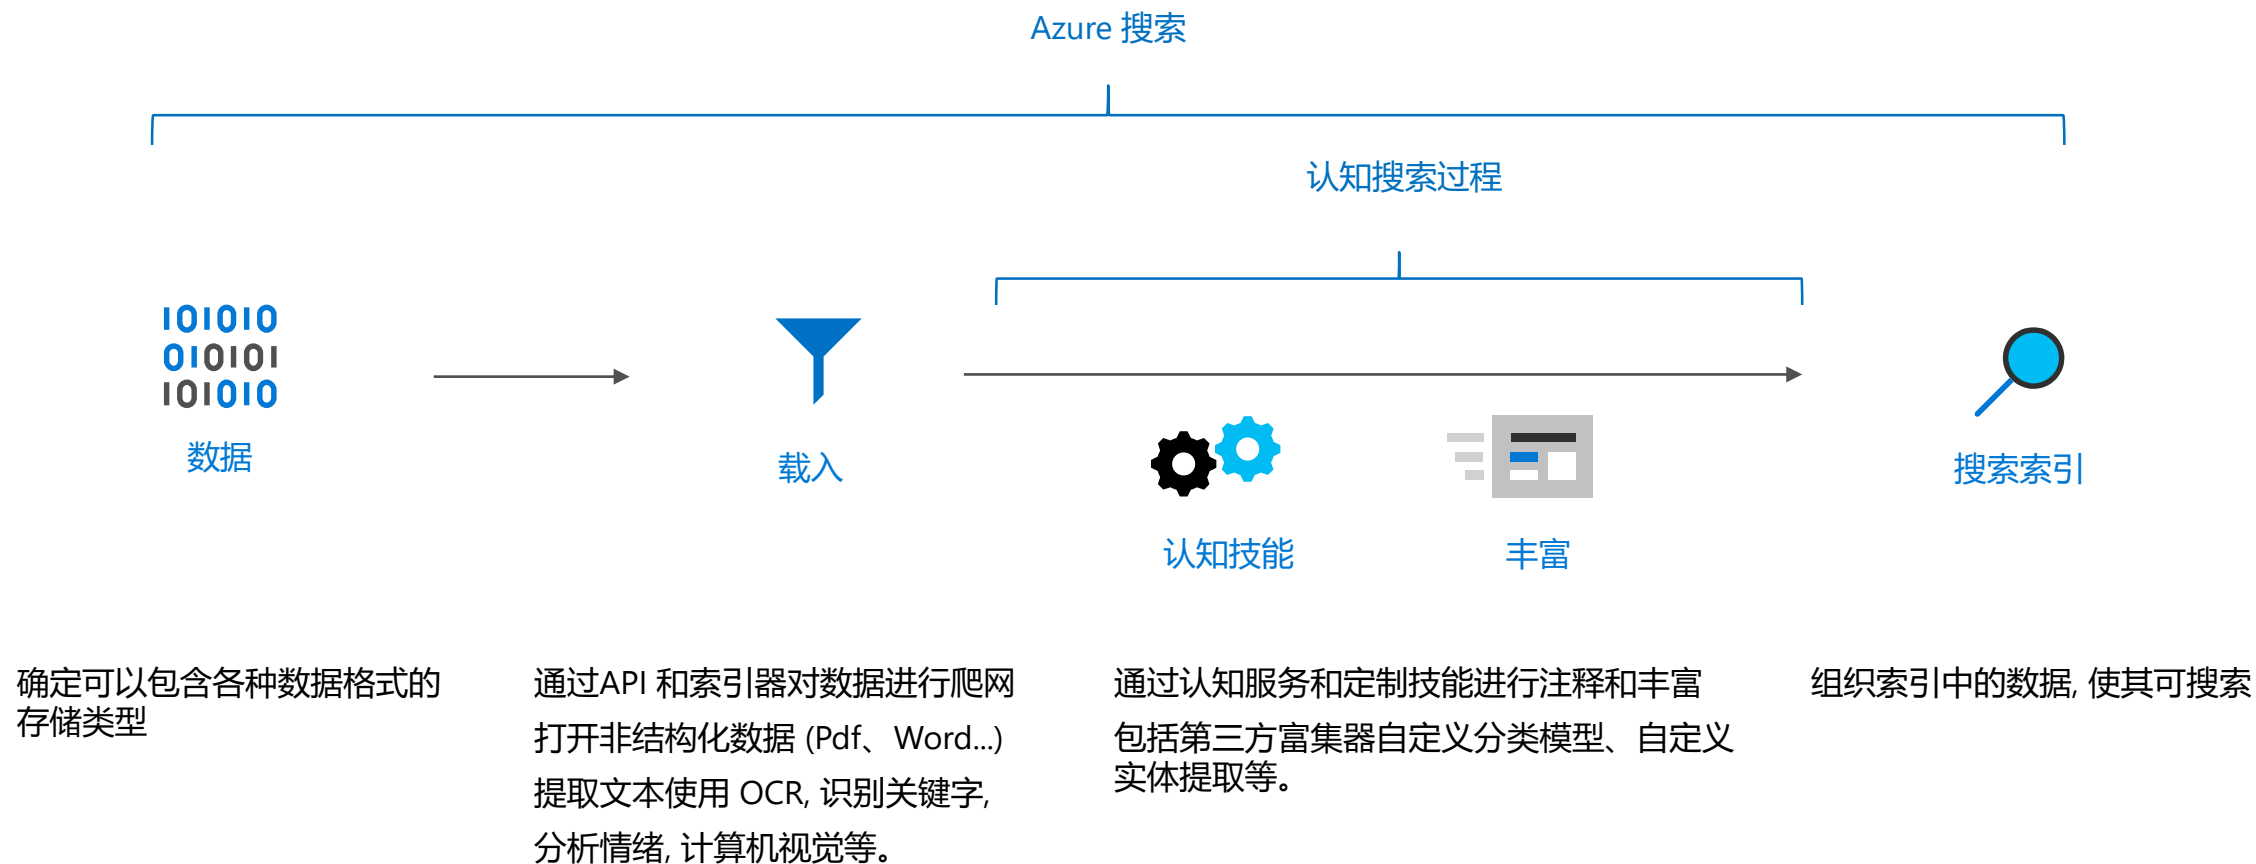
Azure 搜索

认知搜索过程

101010
010101
101010

数据

载入

认知技能

丰富

搜索索引

确定可以包含各种数据格式的存储类型

通过API 和索引器对数据进行爬网

打开非结构化数据 (Pdf、Word...)

提取文本使用 OCR, 识别关键字,

分析情绪, 计算机视觉等。

通过认知服务和定制技能进行注释和丰富

包括第三方富集器自定义分类模型、自定义实体提取等。

组织索引中的数据, 使其可搜索